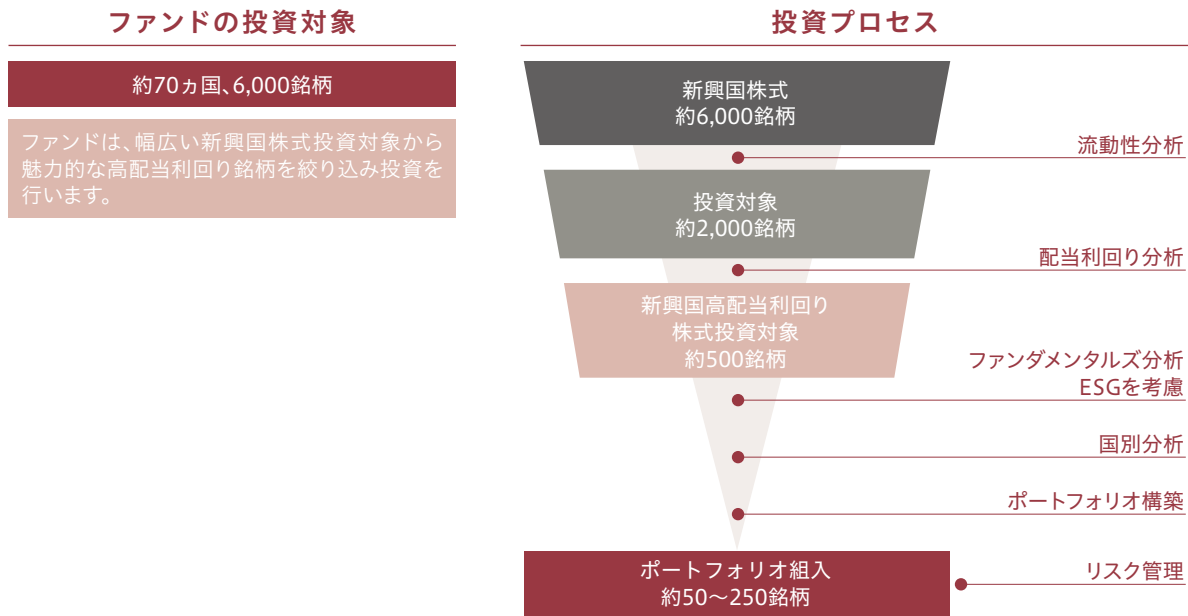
ファンドの投資対象

約70ヵ国、6,000銘柄

ファンドは、幅広い新興国株式投資対象から魅力的な高配当利回り銘柄を絞り込み投資を行います。

投資プロセス

新興国株式
約6,000銘柄

流動性分析

投資対象
約2,000銘柄

配当利回り分析

新興国高配当利回り
株式投資対象
約500銘柄

ファンダメンタルズ分析
ESGを考慮

国別分析

ポートフォリオ構築

ポートフォリオ組入
約50～250銘柄

リスク管理